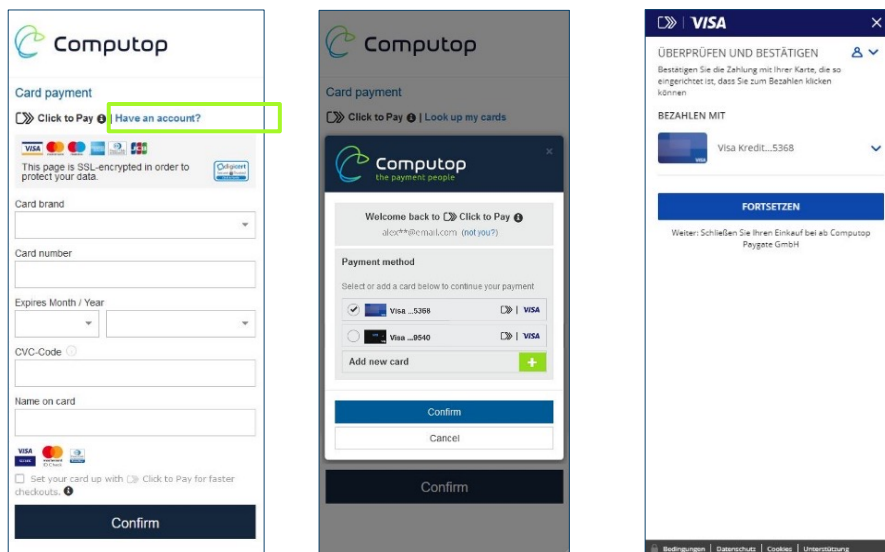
Computop

Card payment

Click to Pay | Have an account?

This page is SSL-encrypted in order to protect your data.

Card brand

Card number

Expires Month / Year

CVC-Code

Name on card

Set your card up with Click to Pay for faster checkouts.

Confirm

Computop

Card payment

Click to Pay | Look up my cards

Computop
the payment people

Welcome back to Click to Pay
alex**@email.com (not you?)

Payment method

Select or add a card below to continue your payment

Visa ...5368 | VISA

Visa ...9540 | VISA

Add new card

Confirm

Cancel

Confirm

| VISA

ÜBERPRÜFEN UND BESTÄTIGEN

Bestätigen Sie die Zahlung mit Ihrer Karte, die so eingerichtet ist, dass Sie zum Bezahlen klicken können

BEZAHLEN MIT

Visa Kredit...5368

FORTSETZEN

Weiter: Schließen Sie Ihren Einkauf bei ab Computop Paygate GmbH

Bedingungen | Datenschutz | Cookies | Unterstützung